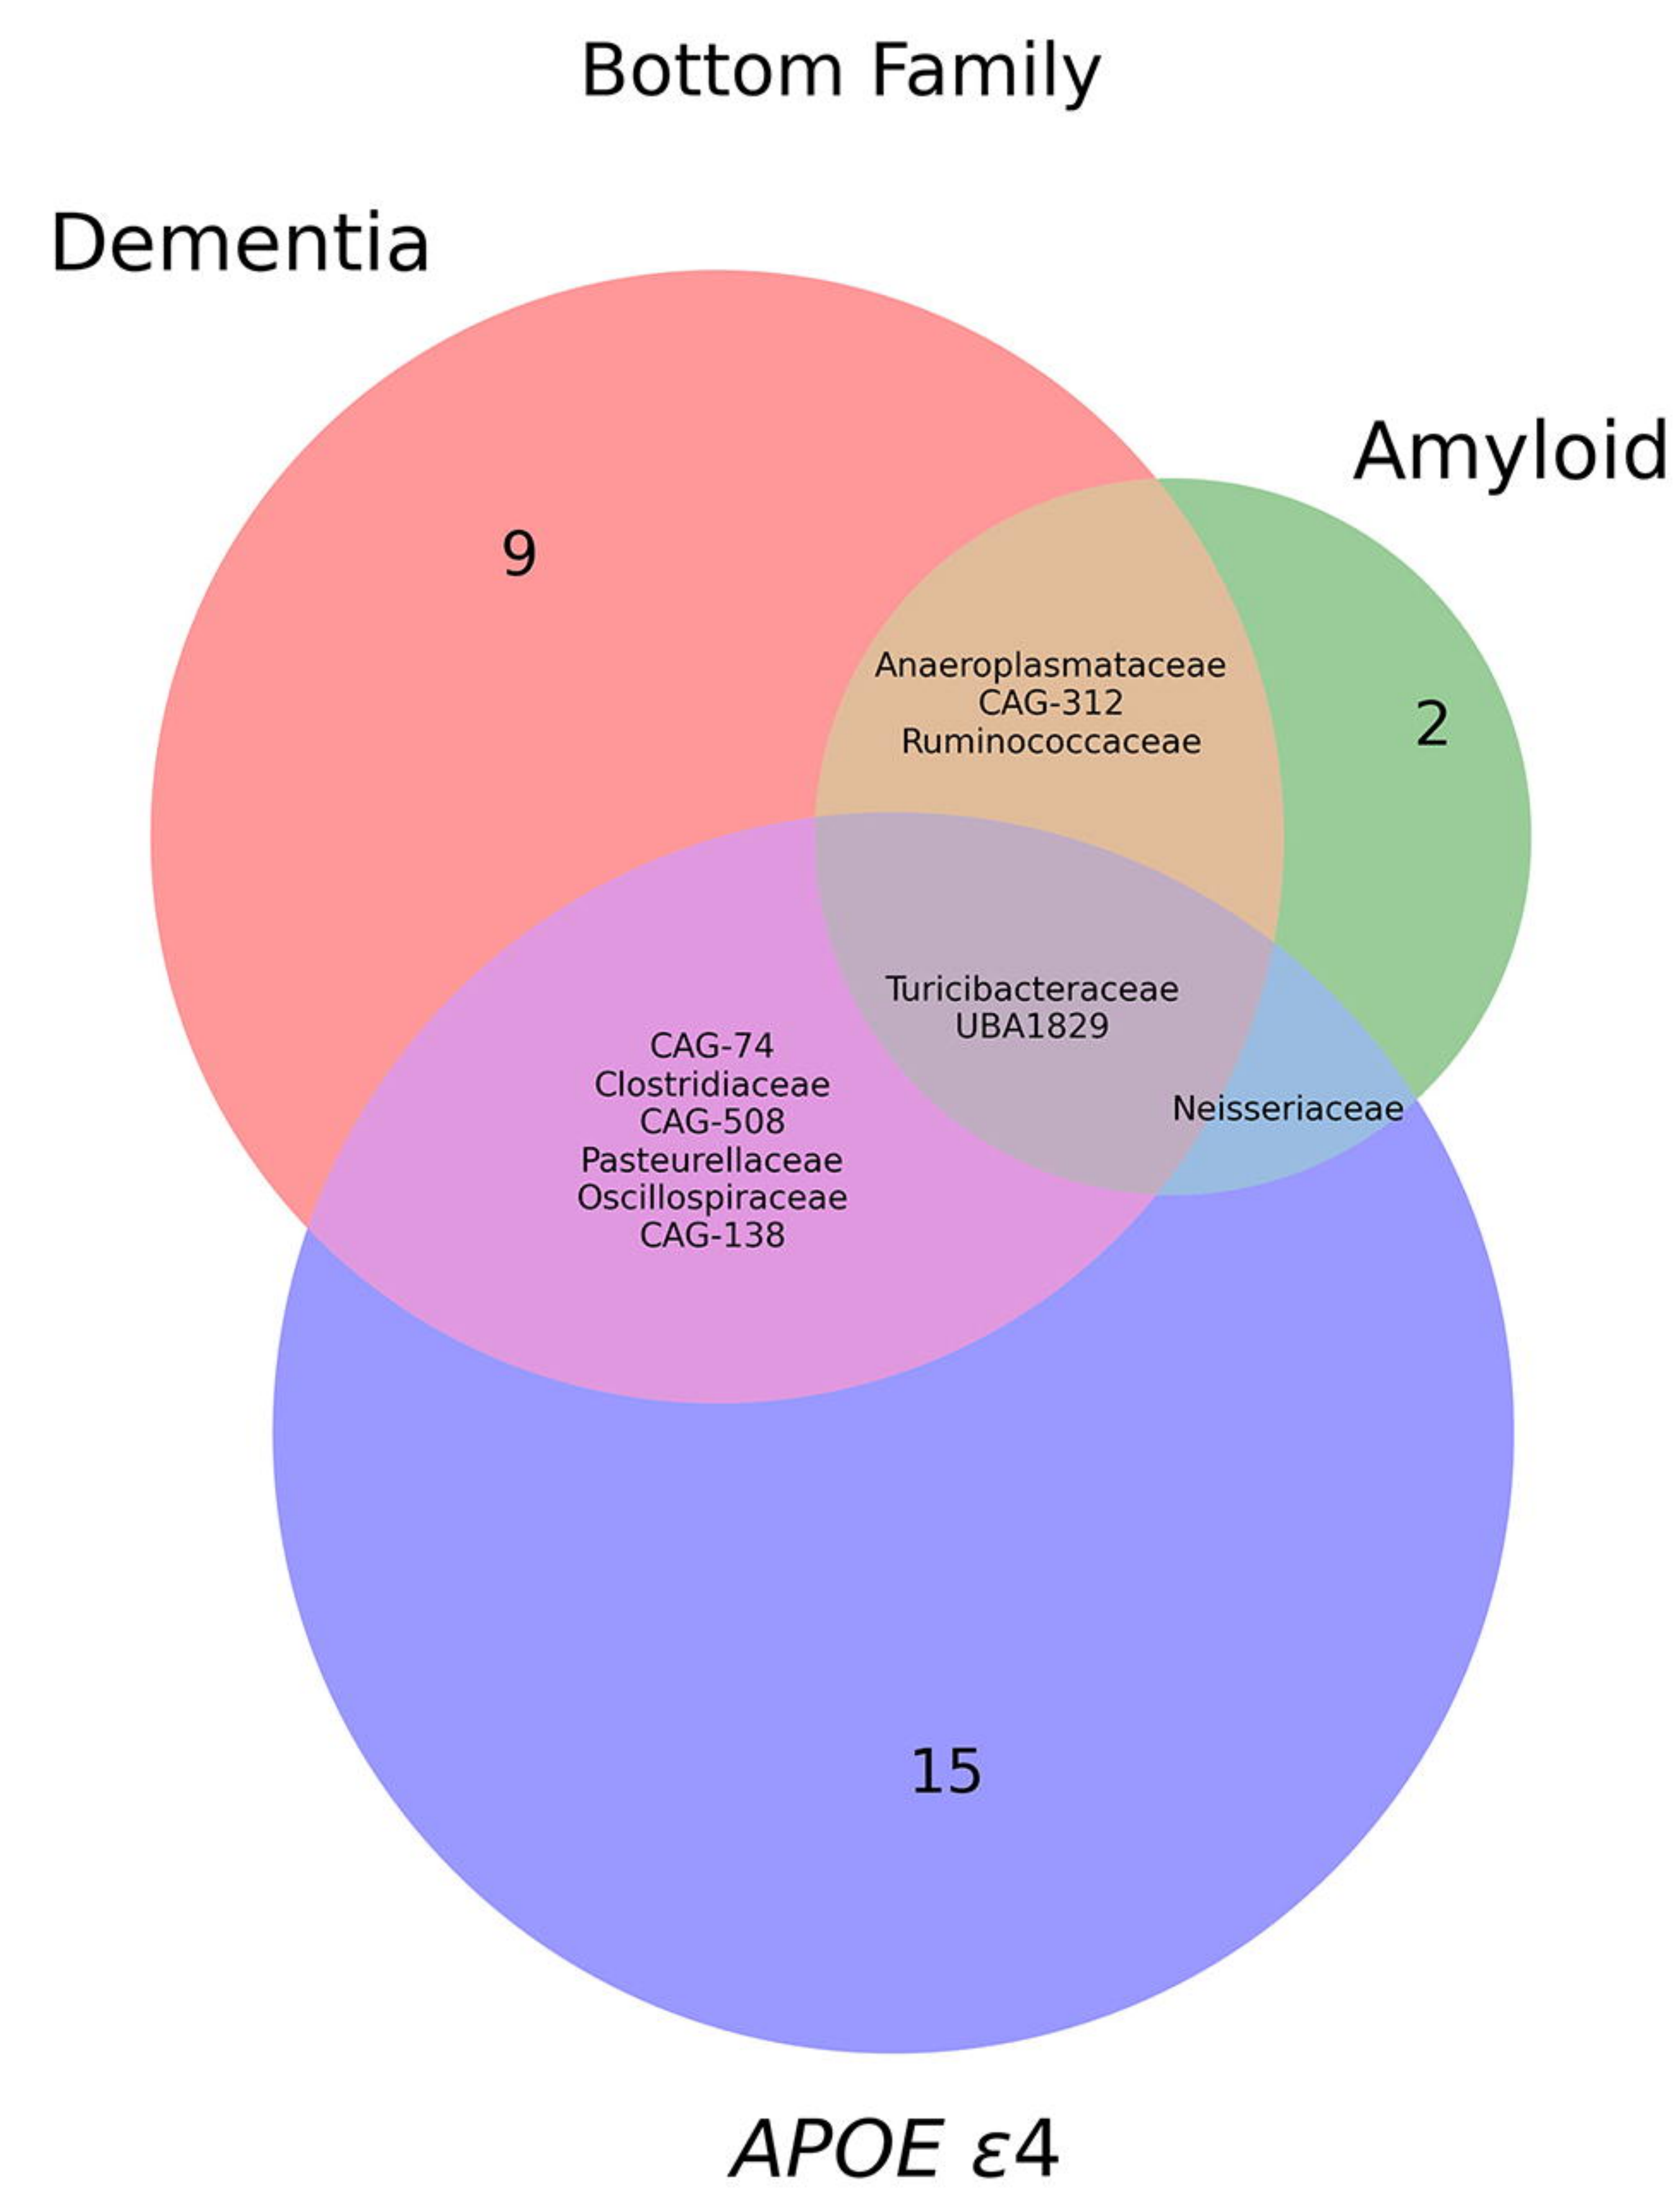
Bottom Family

Dementia

Amyloid

9

Anaeroplasmataceae
CAG-312
Ruminococcaceae

2

Turicibacteraceae
UBA1829

CAG-74
Clostridiaceae
CAG-508
Pasteurellaceae
Oscillospiraceae
CAG-138

Neisseriaceae

15

APOE $\varepsilon 4$